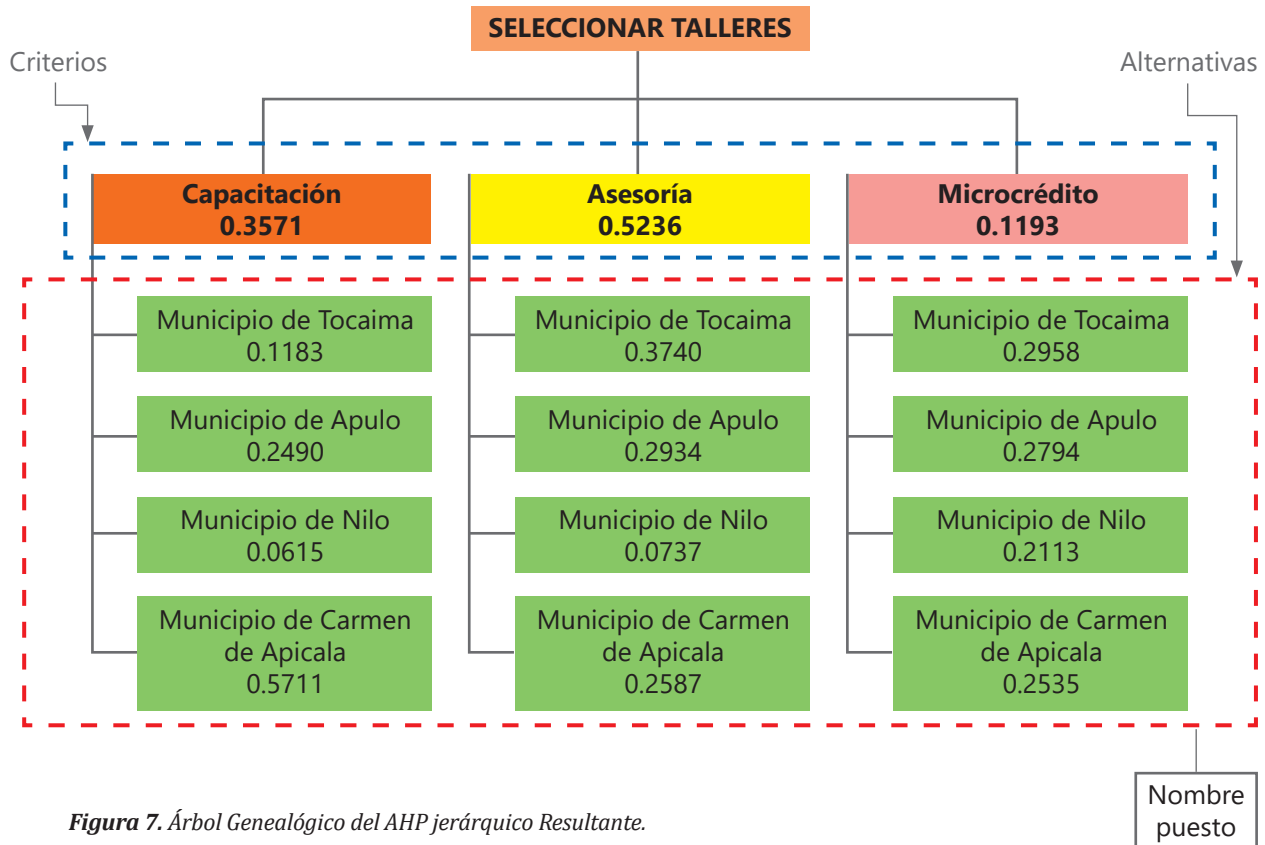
SELECCIONAR TALLERES

Criterios

Alternativas

Capacitación
0.3571

Asesoría
0.5236

Microcrédito
0.1193

Municipio de Tocaima
0.1183

Municipio de Apulo
0.2490

Municipio de Nilo
0.0615

Municipio de Carmen de Apicala
0.5711

Municipio de Tocaima
0.3740

Municipio de Apulo
0.2934

Municipio de Nilo
0.0737

Municipio de Carmen de Apicala
0.2587

Municipio de Tocaima
0.2958

Municipio de Apulo
0.2794

Municipio de Nilo
0.2113

Municipio de Carmen de Apicala
0.2535

Nombre puesto

*Figura 7. Árbol Genealógico del AHP jerárquico Resultante.*